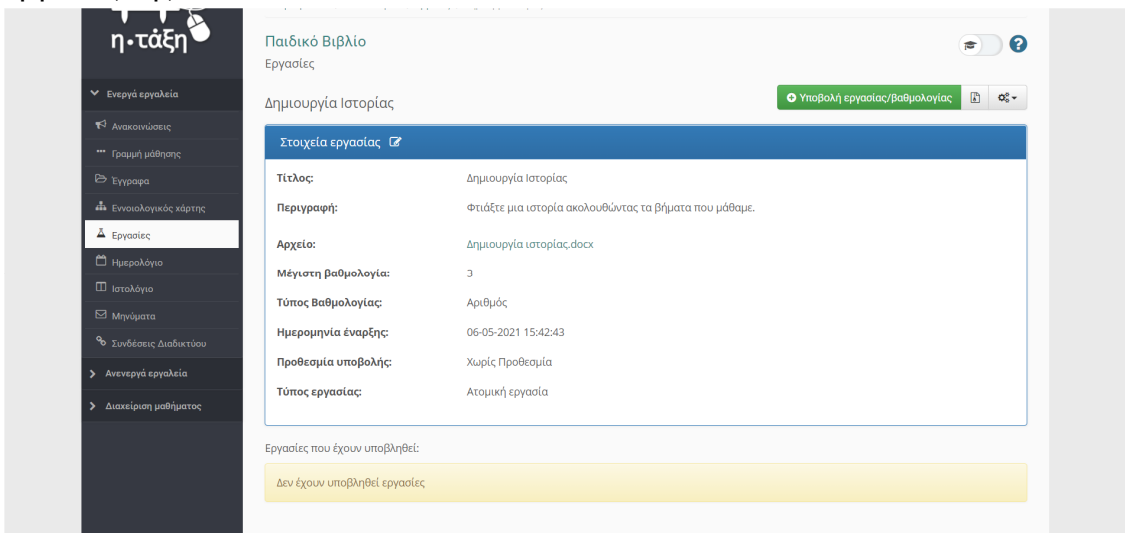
η•τάξη

Ενεργά εργαλεία
Ανακοινώσεις
Γραμμή μάθησης
Έγγραφα
Εννοιολογικός χάρτης
Εργασίες
Ημερολόγιο
Ιστολόγιο
Μηνύματα
Συνδέσεις Διαδικτύου
Ανενεργά εργαλεία
Διαχείριση μαθήματος

Παιδικό Βιβλίο
Εργασίες

Δημιουργία Ιστορίας

Υποβολή εργασίας/βαθμολογίας

Στοιχεία εργασίας

| | |
|---|---|
| Τίτλος: | Δημιουργία Ιστορίας |
| Περιγραφή: | Φτιάξτε μια ιστορία ακολουθώντας τα βήματα που μάθαμε. |
| Αρχείο: | Δημιουργία ιστορίας.docx |
| Μέγιστη βαθμολογία: | 3 |
| Τύπος Βαθμολογίας: | Αριθμός |
| Ημερομηνία έναρξης: | 06-05-2021 15:42:43 |
| Προθεσμία υποβολής: | Χωρίς Προθεσμία |
| Τύπος εργασίας: | Ατομική εργασία |

Εργασίες που έχουν υποβληθεί:

Δεν έχουν υποβληθεί εργασίες